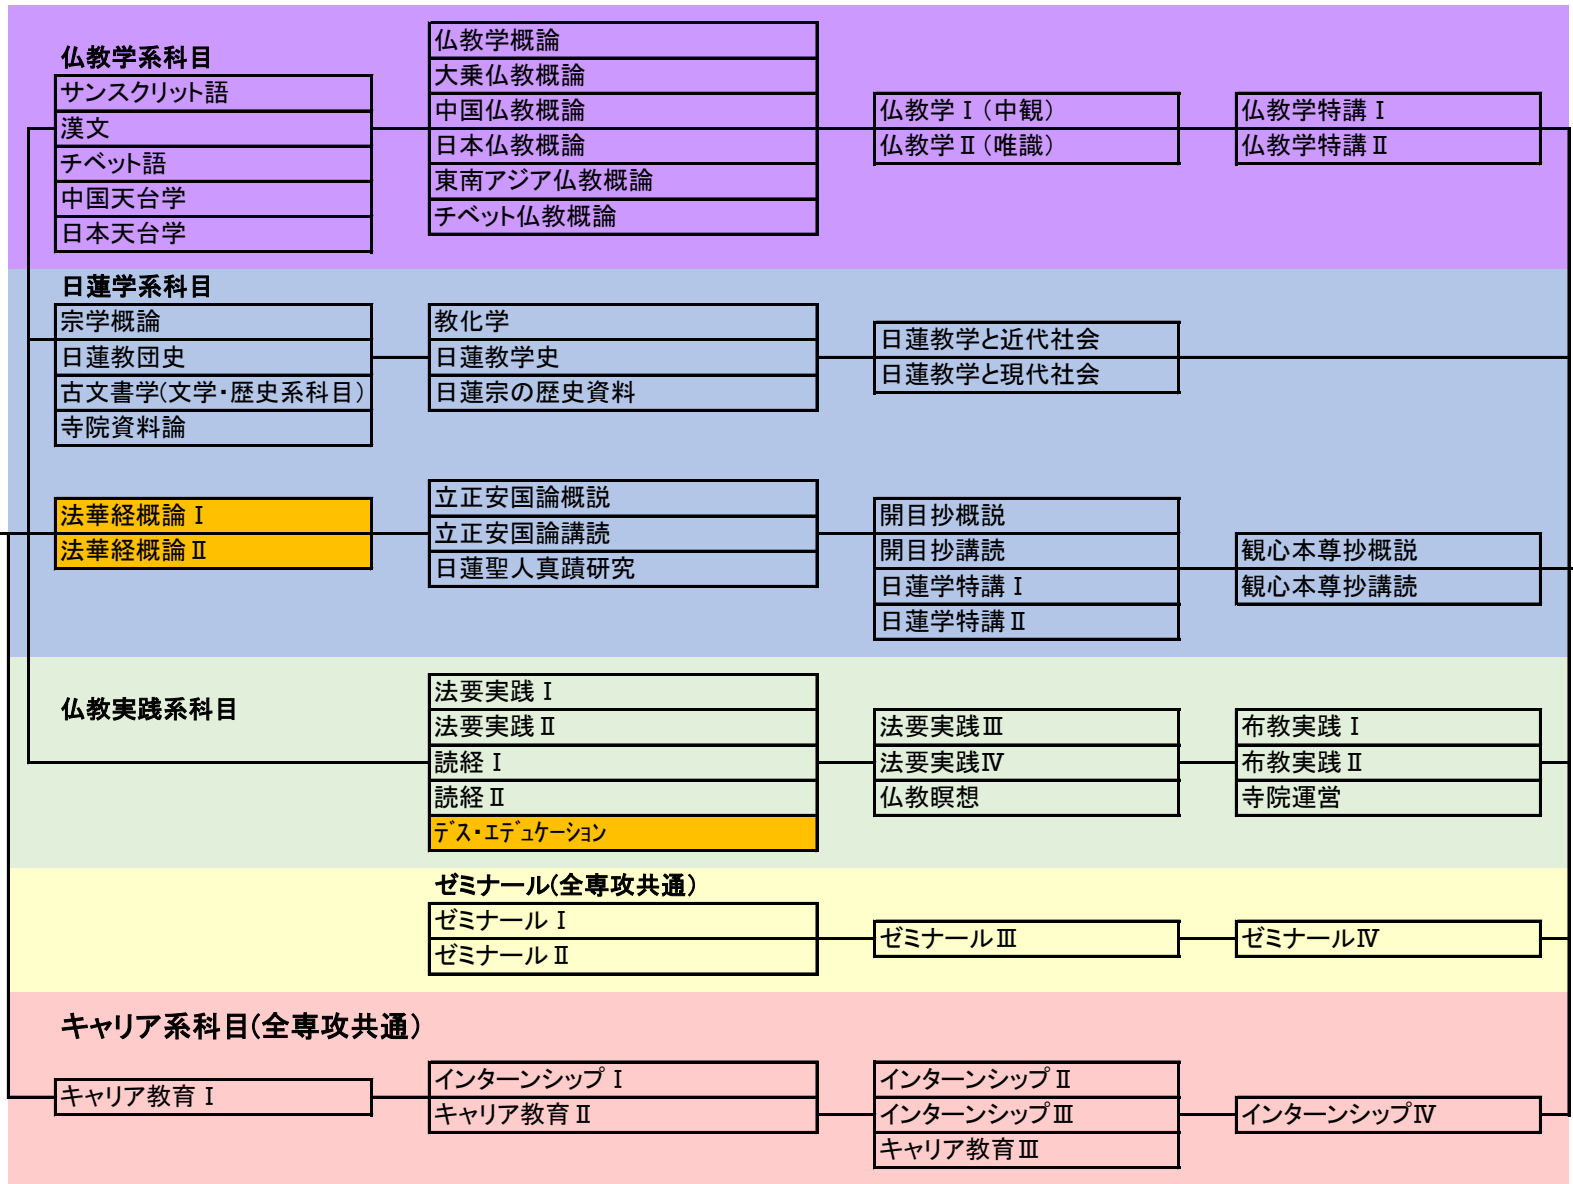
仏教学系科目
サンスクリット語
漢文
チベット語
中国天台学
日本天台学

仏教学概論
大乗仏教概論
中国仏教概論
日本仏教概論
東南アジア仏教概論
チベット仏教概論

仏教学Ⅰ（中観）
仏教学Ⅱ（唯識）

仏教学特講Ⅰ
仏教学特講Ⅱ

日蓮学系科目
宗学概論
日蓮教団史
古文書学(文学・歴史系科目)
寺院資料論

教化学
日蓮教学史
日蓮宗の歴史資料

日蓮教学と近代社会
日蓮教学と現代社会

法華経概論Ⅰ
法華経概論Ⅱ

立正安国論概説
立正安国論講読
日蓮聖人真蹟研究

開目抄概説
開目抄講読
日蓮学特講Ⅰ
日蓮学特講Ⅱ

観心本尊抄概説
観心本尊抄講読

仏教実践系科目

法要実践Ⅰ
法要実践Ⅱ
読経Ⅰ
読経Ⅱ
デス・エデュケーション

法要実践Ⅲ
法要実践Ⅳ
仏教瞑想

布教実践Ⅰ
布教実践Ⅱ
寺院運営

ゼミナール(全専攻共通)
ゼミナールⅠ
ゼミナールⅡ

ゼミナールⅢ

ゼミナールⅣ

キャリア系科目(全専攻共通)
キャリア教育Ⅰ

インターンシップⅠ
キャリア教育Ⅱ

インターンシップⅡ
インターンシップⅢ
キャリア教育Ⅲ

インターンシップⅣ